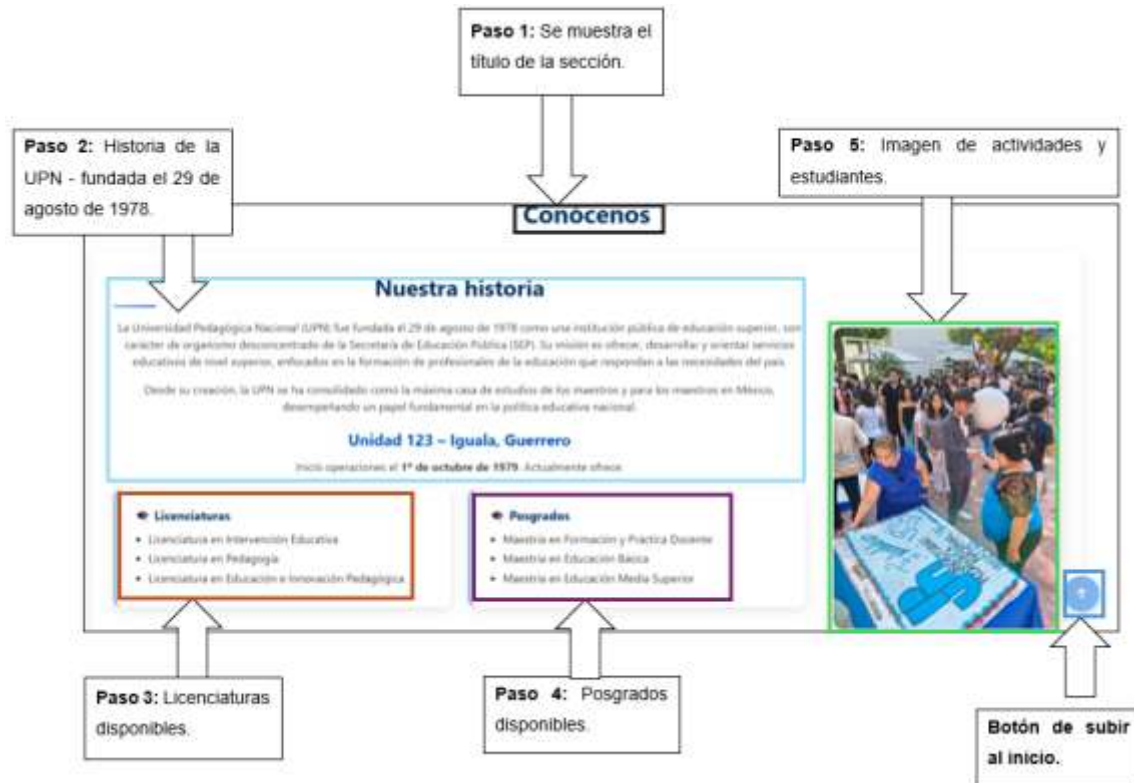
**Paso 1:** Se muestra el título de la sección.

**Paso 2:** Historia de la UPN - fundada el 29 de agosto de 1978.

**Paso 5:** Imagen de actividades y estudiantes.

Conócenos

Nuestra historia

La Universidad Pedagógica Nacional (UPN) fue fundada el 29 de agosto de 1978 como una institución pública de educación superior, con carácter de organismo desconcentrado de la Secretaría de Educación Pública (SEP). Su misión es ofrecer, desarrollar y orientar servicios educativos de nivel superior, enfocados en la formación de profesionales de la educación que respondan a las necesidades del país.

Desde su creación, la UPN se ha consolidado como la máxima casa de estudios de los maestros y para los maestros en México, desempeñando un papel fundamental en la política educativa nacional.

Unidad 123 – Iguala, Guerrero

Inició operaciones el **1° de octubre de 1979**. Actualmente ofrece:

Licenciaturas
- Licenciatura en Intervención Educativa
- Licenciatura en Pedagogía
- Licenciatura en Educación e Innovación Pedagógica

Posgrados
- Maestría en Formación y Práctica Docente
- Maestría en Educación Básica
- Maestría en Educación Media Superior

**Paso 3:** Licenciaturas disponibles.

**Paso 4:** Posgrados disponibles.

**Botón de subir al inicio.**